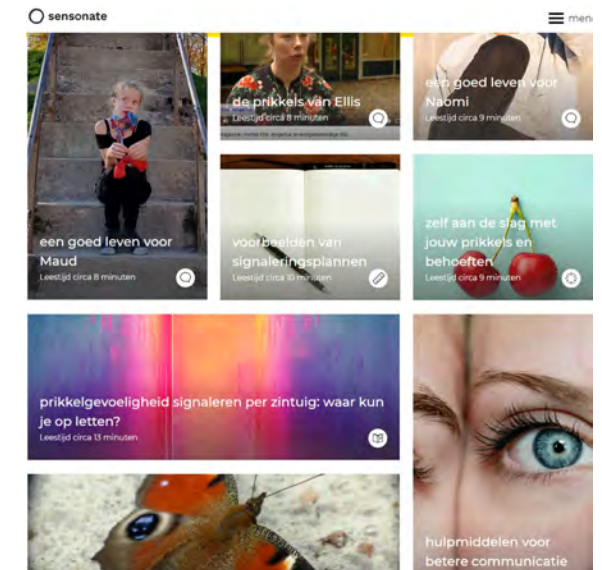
sensonate

menu

een goed leven voor Maud
Leestijd circa 8 minuten

de prikkels van Ellis
Leestijd circa 8 minuten

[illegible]

een goed leven voor Naomi
Leestijd circa 9 minuten

voorbeelden van signaleringsplannen
Leestijd circa 10 minuten

zelf aan de slag met jouw prikkels en behoeften
Leestijd circa 9 minuten

prikkelgevoeligheid signaleren per zintuig: waar kun je op letten?
Leestijd circa 13 minuten

hulpmiddelen voor betere communicatie